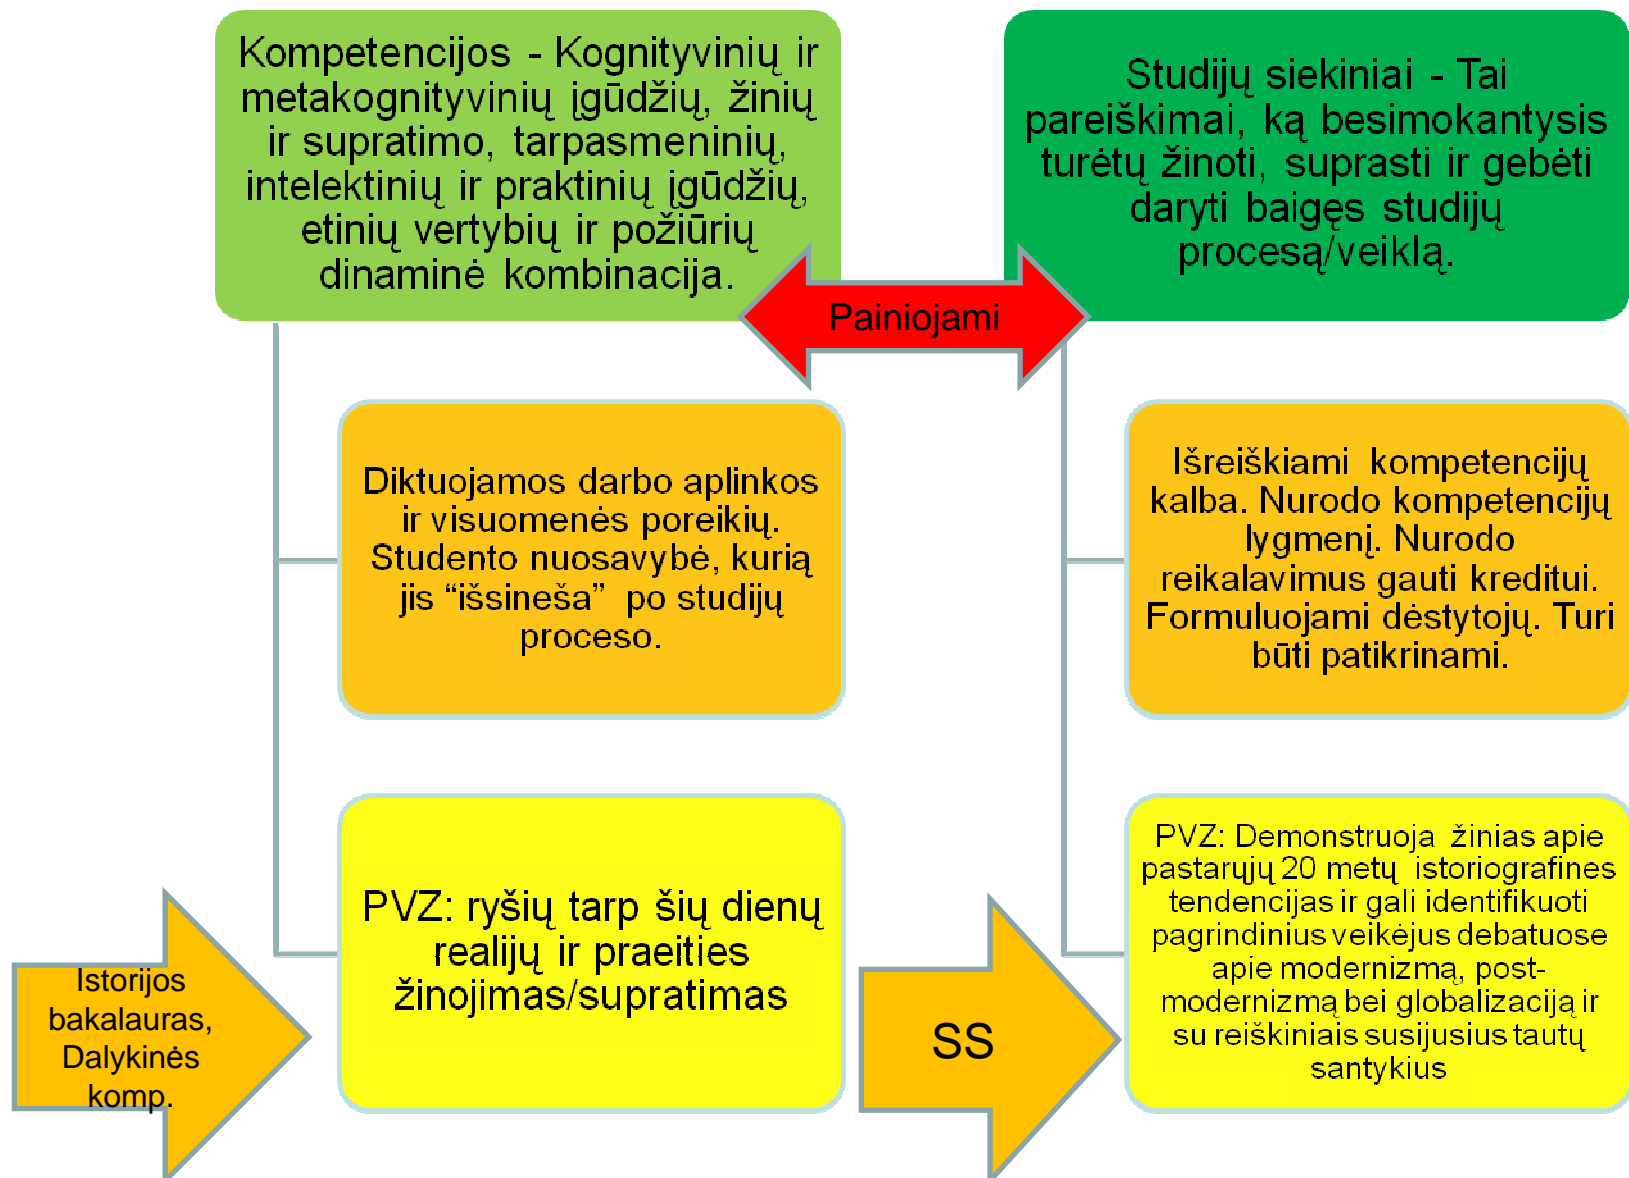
Kompetencijos - Kognityvinių ir metakognityvinių įgūdžių, žinių ir supratimo, tarpasmeninių, intelektinių ir praktinių įgūdžių, etinių vertybių ir požiūrių dinaminė kombinacija.

Studijų siekiniai - Tai pareiškimai, ką besimokantysis turėtų žinoti, suprasti ir gebėti daryti baigęs studijų procesą/veiklą.

Painiojami

Diktuojamos darbo aplinkos ir visuomenės poreikių. Studento nuosavybė, kurią jis “išsineša” po studijų proceso.

Išreiškiami kompetencijų kalba. Nurodo kompetencijų lygmenį. Nurodo reikalavimus gauti kreditui. Formuluojami dėstytojų. Turi būti patikrinami.

Istorijos bakalauras, Dalykinės komp.

PVZ: ryšių tarp šių dienų realijų ir praeities žinojimas/supratimas

SS

PVZ: Demonstruoja žinias apie pastarųjų 20 metų istoriografines tendencijas ir gali identifikuoti pagrindinius veikėjus debatuose apie modernizmą, post-modernizmą bei globalizaciją ir su reiškiniais susijusius tautų santykius